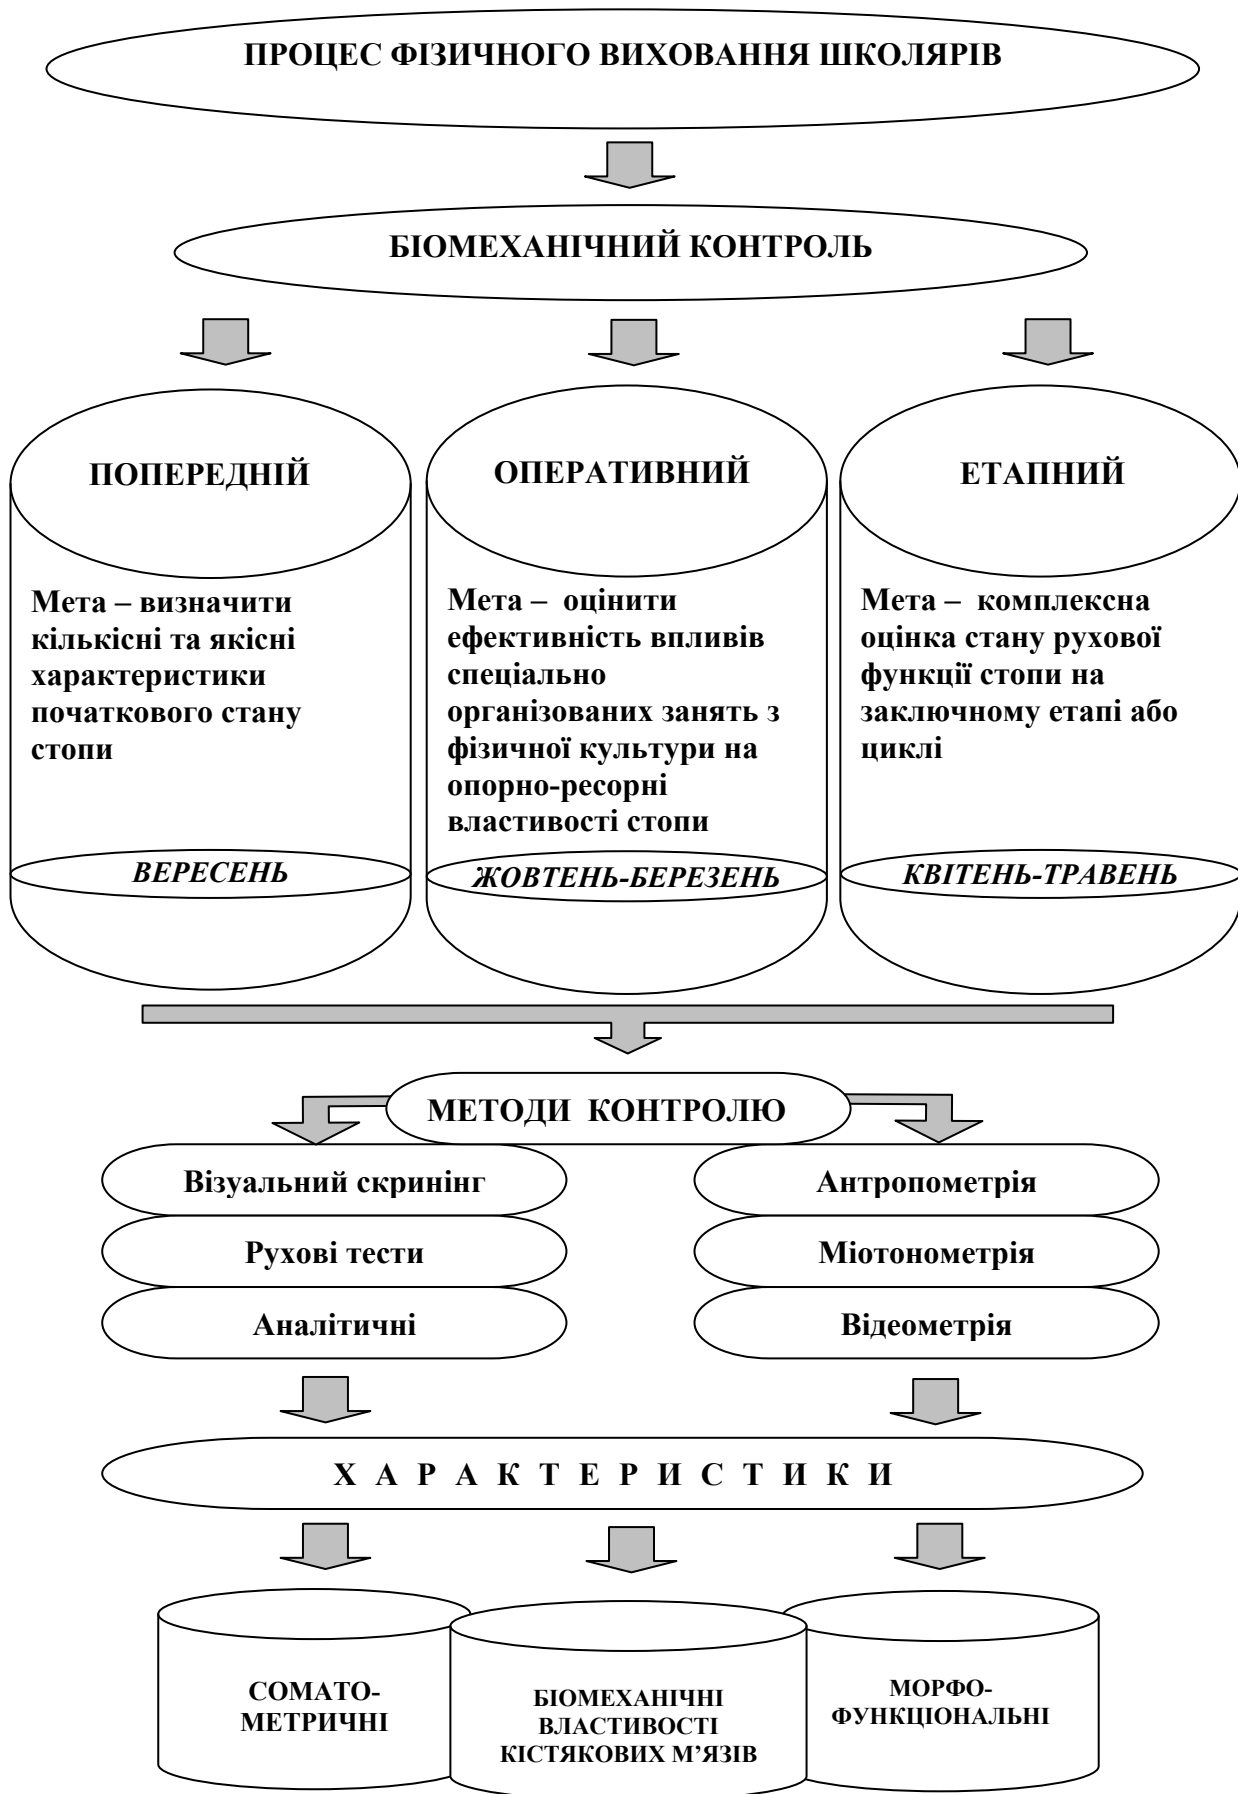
ПРОЦЕС ФІЗИЧНОГО ВИХОВАННЯ ШКОЛЯРІВ

БІОМЕХАНІЧНИЙ КОНТРОЛЬ

ПОПЕРЕДНІЙ

Мета – визначити кількісні та якісні характеристики початкового стану стопи

ВЕРЕСЕНЬ

ОПЕРАТИВНИЙ

Мета – оцінити ефективність впливів спеціально організованих занять з фізичної культури на опорно-ресорні властивості стопи

ЖОВТЕНЬ-БЕРЕЗЕНЬ

ЕТАПНИЙ

Мета – комплексна оцінка стану рухової функції стопи на заключному етапі або циклі

КВІТЕНЬ-ТРАВЕНЬ

МЕТОДИ КОНТРОЛЮ

Візуальний скринінг

Рухові тести

Аналітичні

Антропометрія

Міотонометрія

Відеометрія

Х А Р А К Т Е Р И С Т И К И

СОМАТО-МЕТРИЧНІ

БІОМЕХАНІЧНІ ВЛАСТИВОСТІ КІСТЯКОВИХ М'ЯЗІВ

МОРФО-ФУНКЦІОНАЛЬНІ